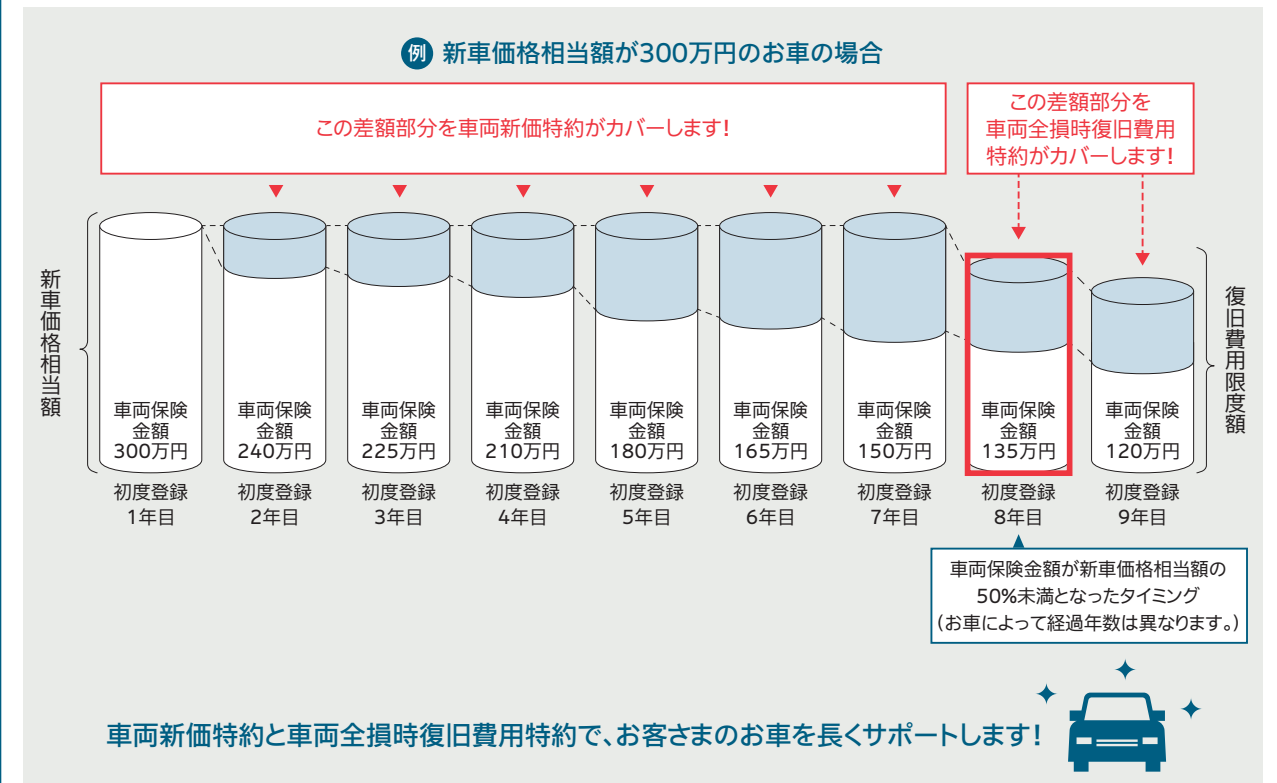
例 新車価格相当額が300万円のお車の場合

この差額部分を車両新価特約がカバーします!

この差額部分を車両全損時復旧費用特約がカバーします!

新車価格相当額

車両保険金額 300万円
初度登録 1年目

車両保険金額 240万円
初度登録 2年目

車両保険金額 225万円
初度登録 3年目

車両保険金額 210万円
初度登録 4年目

車両保険金額 180万円
初度登録 5年目

車両保険金額 165万円
初度登録 6年目

車両保険金額 150万円
初度登録 7年目

車両保険金額 135万円
初度登録 8年目

車両保険金額 120万円
初度登録 9年目

復旧費用限度額

車両保険金額が新車価格相当額の50%未満となったタイミング
(お車によって経過年数は異なります。)

車両新価特約と車両全損時復旧費用特約で、お客さまのお車を長くサポートします!